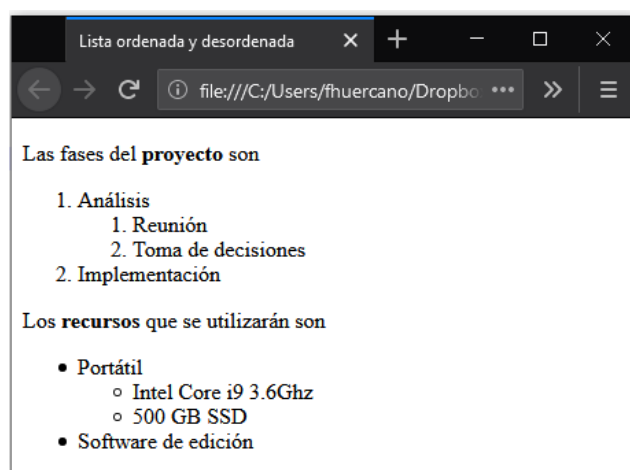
Lista ordenada y desordenada ✕ +

file:///C:/Users/fhuercano/Dropbo ••• »

Las fases del **proyecto** son

1. Análisis
   1. Reunión
   2. Toma de decisiones
2. Implementación

Los **recursos** que se utilizarán son

- Portátil
  - Intel Core i9 3.6Ghz
  - 500 GB SSD
- Software de edición